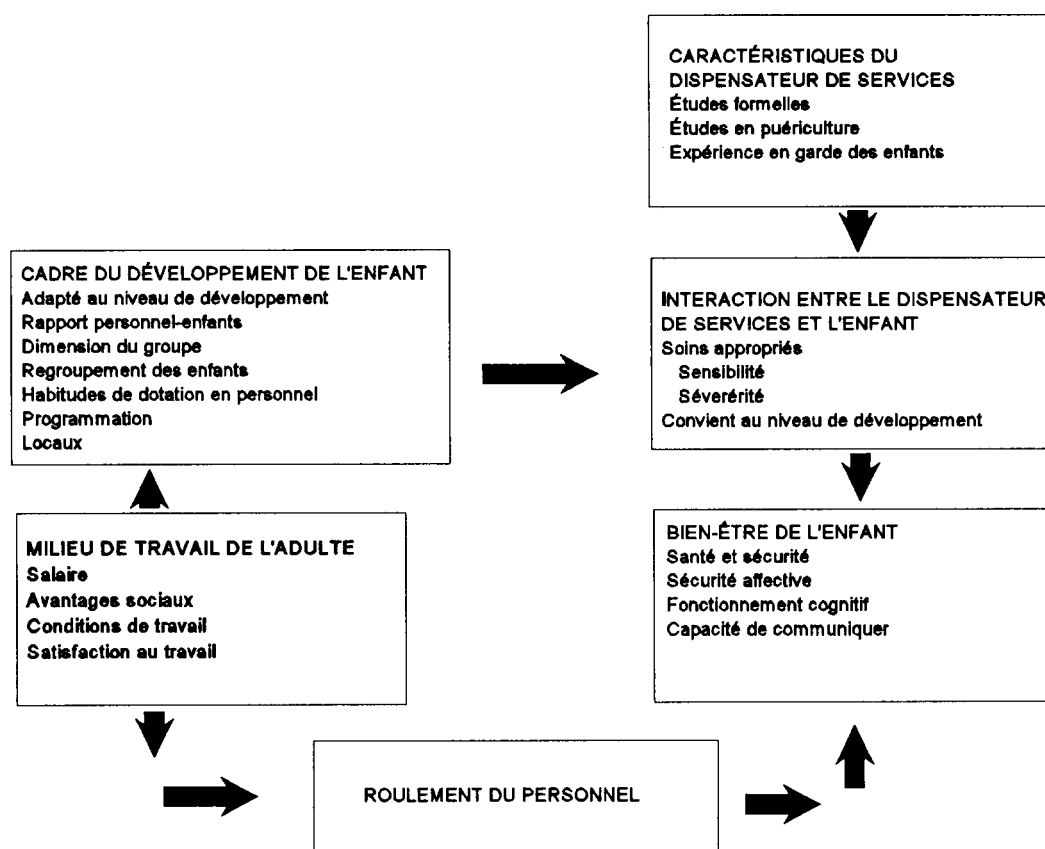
CARACTÉRISTIQUES DU DISPENSATEUR DE SERVICES
Études formelles
Études en puériculture
Expérience en garde des enfants

CADRE DU DÉVELOPPEMENT DE L'ENFANT
Adapté au niveau de développement
Rapport personnel-enfants
Dimension du groupe
Regroupement des enfants
Habitudes de dotation en personnel
Programmation
Locaux

INTERACTION ENTRE LE DISPENSATEUR DE SERVICES ET L'ENFANT
Soins appropriés
Sensibilité
Sévérérité
Convient au niveau de développement

MILIEU DE TRAVAIL DE L'ADULTE
Salaire
Avantages sociaux
Conditions de travail
Satisfaction au travail

BIEN-ÊTRE DE L'ENFANT
Santé et sécurité
Sécurité affective
Fonctionnement cognitif
Capacité de communiquer

ROULEMENT DU PERSONNEL